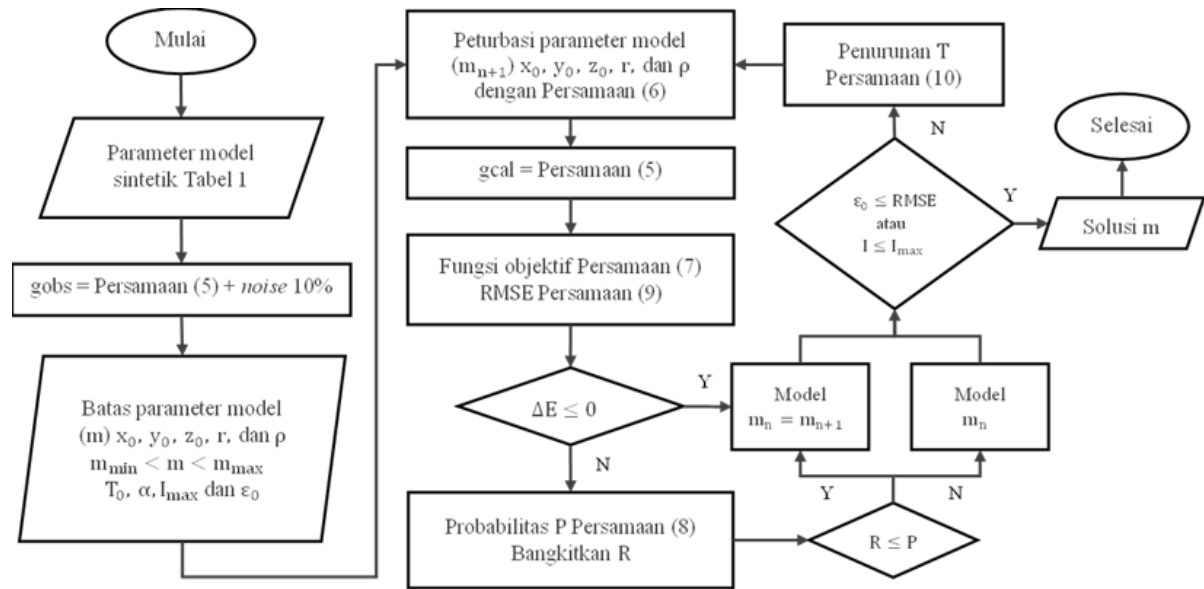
Mulai

Parameter model sintetik Tabel 1

gobs = Persamaan (5) + *noise* 10%

Batas parameter model (m) $x_0$, $y_0$, $z_0$, r, dan ρ
$m_{min} < m < m_{max}$
$T_0$, α, $I_{max}$ dan $\varepsilon_0$

Peturbasi parameter model ($m_{n+1}$) $x_0$, $y_0$, $z_0$, r, dan ρ dengan Persamaan (6)

gcal = Persamaan (5)

Fungsi objektif Persamaan (7)
RMSE Persamaan (9)

$\Delta E \leq 0$

Y

N

Probabilitas P Persamaan (8)
Bangkitkan R

$R \leq P$

Y

N

Model
$m_n = m_{n+1}$

Model
$m_n$

$\varepsilon_0 \leq$ RMSE
atau
$I \leq I_{max}$

N

Y

Penurunan T
Persamaan (10)

Solusi m

Selesai